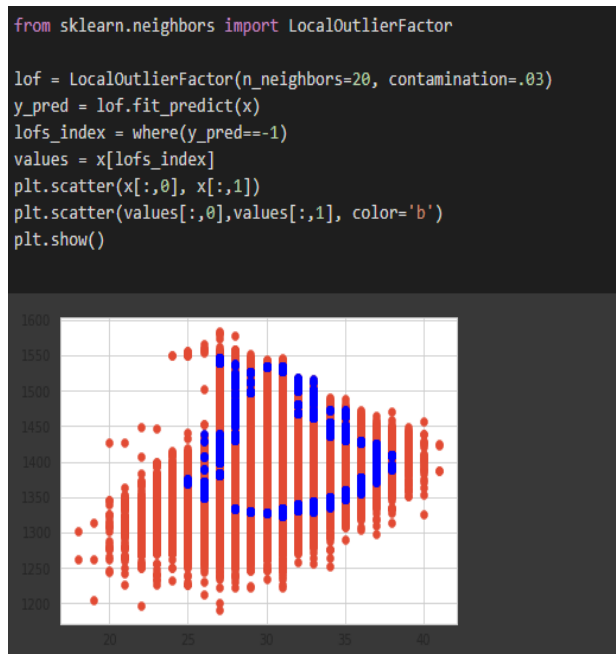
from sklearn.neighbors import LocalOutlierFactor

lof = LocalOutlierFactor(n_neighbors=20, contamination=.03)
y_pred = lof.fit_predict(x)
lofs_index = where(y_pred==-1)
values = x[lofs_index]
plt.scatter(x[:,0], x[:,1])
plt.scatter(values[:,0],values[:,1], color='b')
plt.show()

1600
1550
1500
1450
1400
1350
1300
1250
1200
20
25
30
35
40